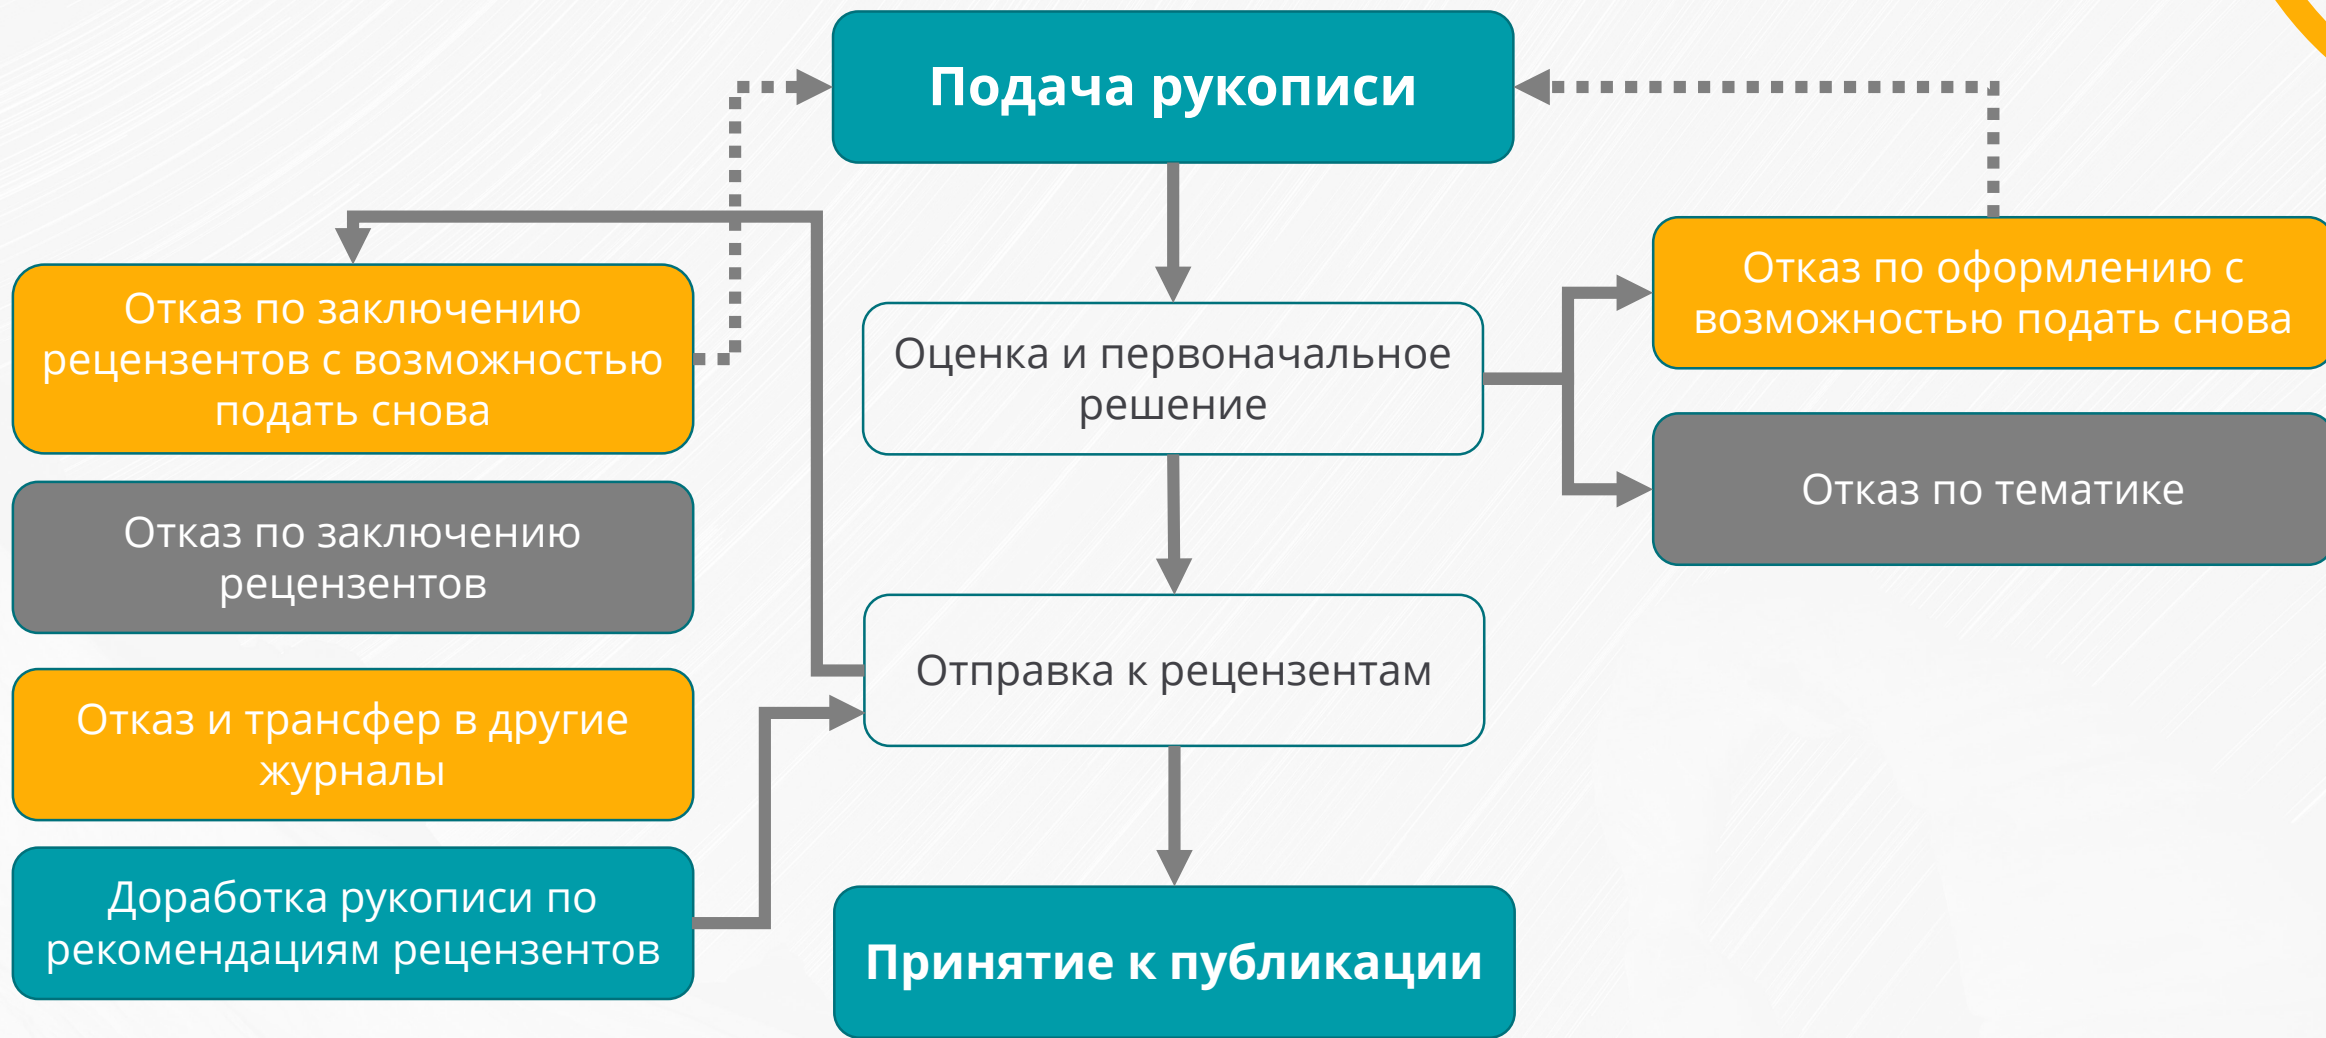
Подача рукописи

Оценка и первоначальное решение

Отправка к рецензентам

Принятие к публикации

Отказ по заключению рецензентов с возможностью подать снова

Отказ по заключению рецензентов

Отказ и трансфер в другие журналы

Доработка рукописи по рекомендациям рецензентов

Отказ по оформлению с возможностью подать снова

Отказ по тематике